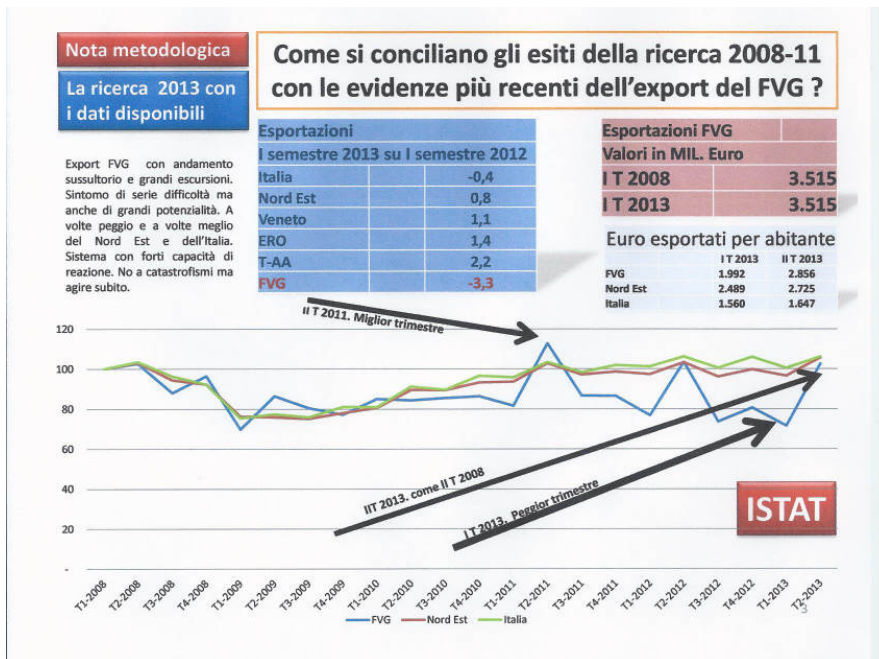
Nota metodologica

La ricerca 2013 con i dati disponibili

Come si conciliano gli esiti della ricerca 2008-11 con le evidenze più recenti dell'export del FVG ?

Export FVG con andamento sussultorio e grandi escursioni. Sintomo di serie difficoltà ma anche di grandi potenzialità. A volte peggio e a volte meglio del Nord Est e dell'Italia. Sistema con forti capacità di reazione. No a catastrofismi ma agire subito.

| Esportazioni | |
|---|---|
| I semestre 2013 su I semestre 2012 | |
| Italia | -0,4 |
| Nord Est | 0,8 |
| Veneto | 1,1 |
| ERO | 1,4 |
| T-AA | 2,2 |
| FVG | -3,3 |

| Esportazioni FVG | |
|---|---|
| Valori in MIL. Euro | |
| I T 2008 | 3.515 |
| I T 2013 | 3.515 |

Euro esportati per abitante

| | I T 2013 | II T 2013 |
|---|---|---|
| FVG | 1.992 | 2.856 |
| Nord Est | 2.489 | 2.725 |
| Italia | 1.560 | 1.647 |

II T 2011. Miglior trimestre

IIT 2013. come II T 2008

I T 2013. Peggior trimestre

ISTAT

120
100
80
60
40
20
-

T1-2008 T2-2008 T3-2008 T4-2008 T1-2009 T2-2009 T3-2009 T4-2009 T1-2010 T2-2010 T3-2010 T4-2010 T1-2011 T2-2011 T3-2011 T4-2011 T1-2012 T2-2012 T3-2012 T4-2012 T1-2013 T2-2013

FVG Nord Est Italia

3